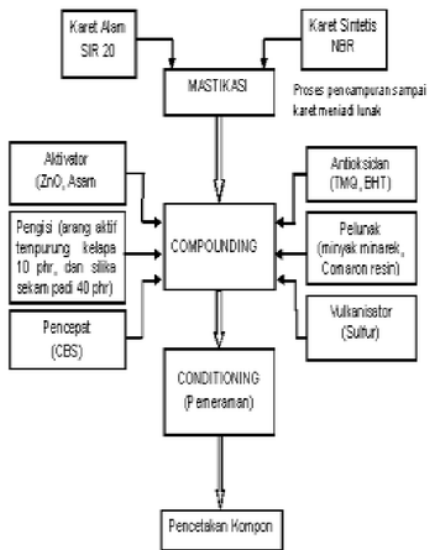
Karet Alam SIR 20

Karet Sintetis NBR

MASTIKASI

Proses pencampuran sampai karet menjadi lunak

Aktivator (ZnO, Asam

Pengisi (arang aktif tempurung kelapa 10 phr, dan silika sekam padi 40 phr)

Pencepat (CBS)

COMPOUNDING

Antioksidan (TMQ, BHT)

Pelunak (minyak minerek, Comaron resin)

Vulkanisator (Sulfur)

CONDITIONING (Pemeraman)

Pencetakan Kompon